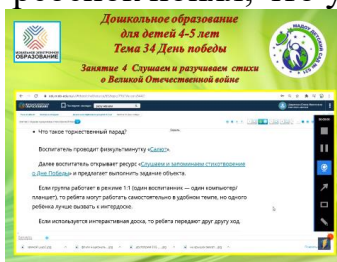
Дошкольное образование для детей 4-5 лет
Тема 34 День победы
Занятие 4 Слушаем и разучиваем стихи о Великой Отечественной войне

ИЗМЕНЕНИЕ В ОБРАЗОВАНИИ

Что такое торжественный парад?

Воспитатель проводит физкультминутку «Салют».

Далее воспитатель открывает ресурс «Слушаем и запоминаем стихотворение о Дне Победы» и предлагает выполнить задание объекта.

Если группа работает в режиме 1:1 (один воспитанник — один компьютер/планшет), то ребята могут работать самостоятельно в удобном темпе, но одного ребенка лучше вызвать к интерактиве.

Если используется интерактивная доска, то ребята передают друг другу ход.